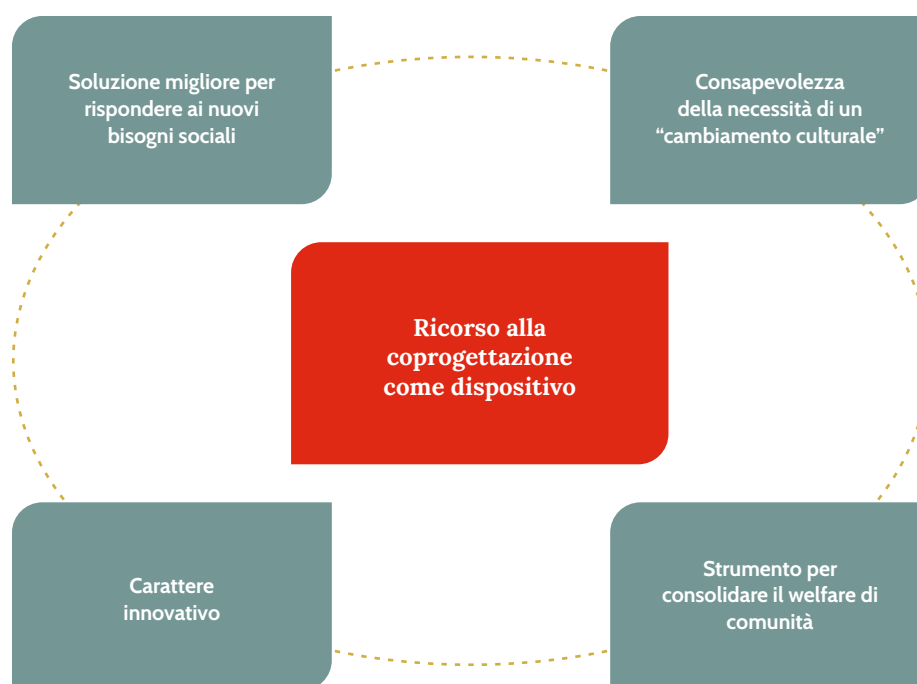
Soluzione migliore per rispondere ai nuovi bisogni sociali

Consapevolezza della necessità di un “cambiamento culturale”

Ricorso alla coprogettazione come dispositivo

Carattere innovativo

Strumento per consolidare il welfare di comunità